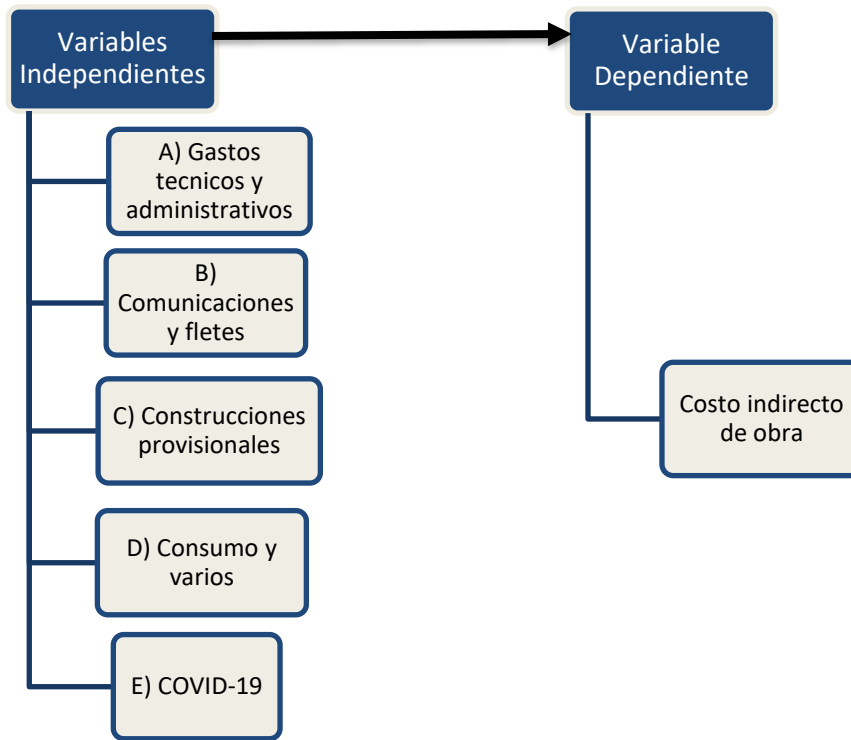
Variables Independientes

Variable Dependiente

A) Gastos tecnicos y administrativos

B) Comunicaciones y fletes

C) Construcciones provisionales

D) Consumo y varios

E) COVID-19

Costo indirecto de obra